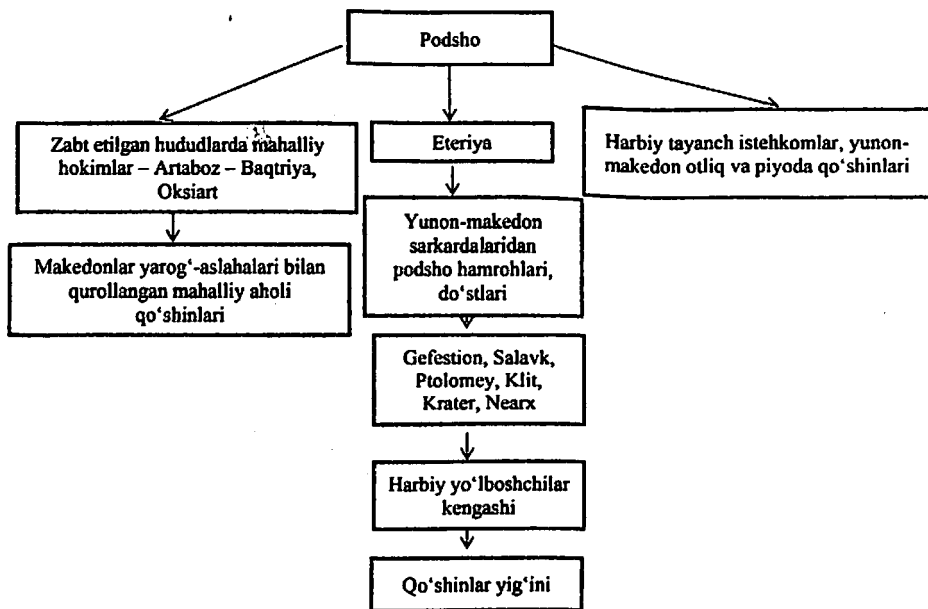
Podsho

Zabt etilgan hududlarda mahalliy hokimlar – Artaboz – Baqtriya, Oksiart

Makedonlar yarog‘-aslahalari bilan qurollangan mahalliy aholi qo‘shinlari

Eteriya

Yunon-makedon sarkardalaridan podsho hamrohlari, do‘stlari

Gefestion, Salavk, Ptolomey, Klit, Krater, Nearx

Harbiy yo‘lboshchilar kengashi

Qo‘shinlar yig‘ini

Harbiy tayanch istehkomlar, yunon-makedon otliq va piyoda qo‘shinlari